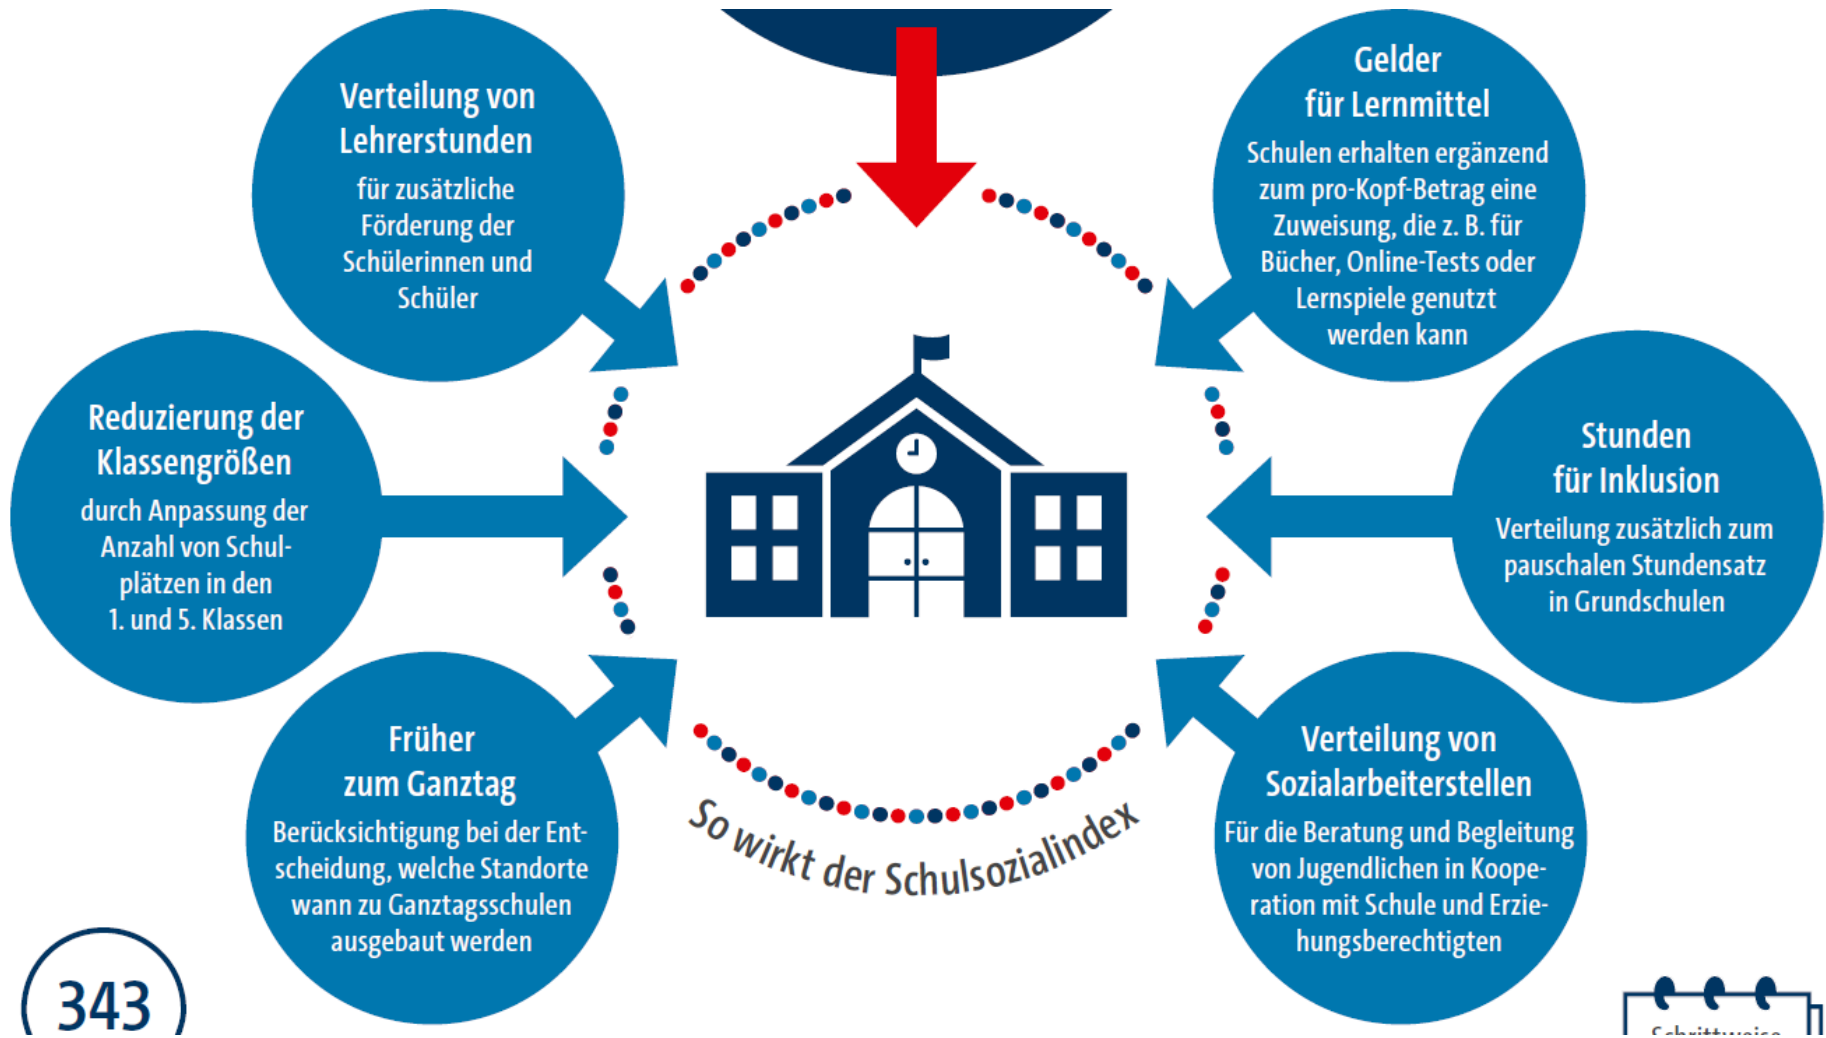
Verteilung von Lehrerstunden
für zusätzliche Förderung der Schülerinnen und Schüler

Gelder für Lernmittel
Schulen erhalten ergänzend zum pro-Kopf-Betrag eine Zuweisung, die z. B. für Bücher, Online-Tests oder Lernspiele genutzt werden kann

Reduzierung der Klassengrößen
durch Anpassung der Anzahl von Schulplätzen in den 1. und 5. Klassen

Stunden für Inklusion
Verteilung zusätzlich zum pauschalen Stundensatz in Grundschulen

Früher zum Ganztag
Berücksichtigung bei der Entscheidung, welche Standorte wann zu Ganztagsschulen ausgebaut werden

So wirkt der Schulsozialindex

Verteilung von Sozialarbeiterstellen
Für die Beratung und Begleitung von Jugendlichen in Kooperation mit Schule und Erziehungsberechtigten

343

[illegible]